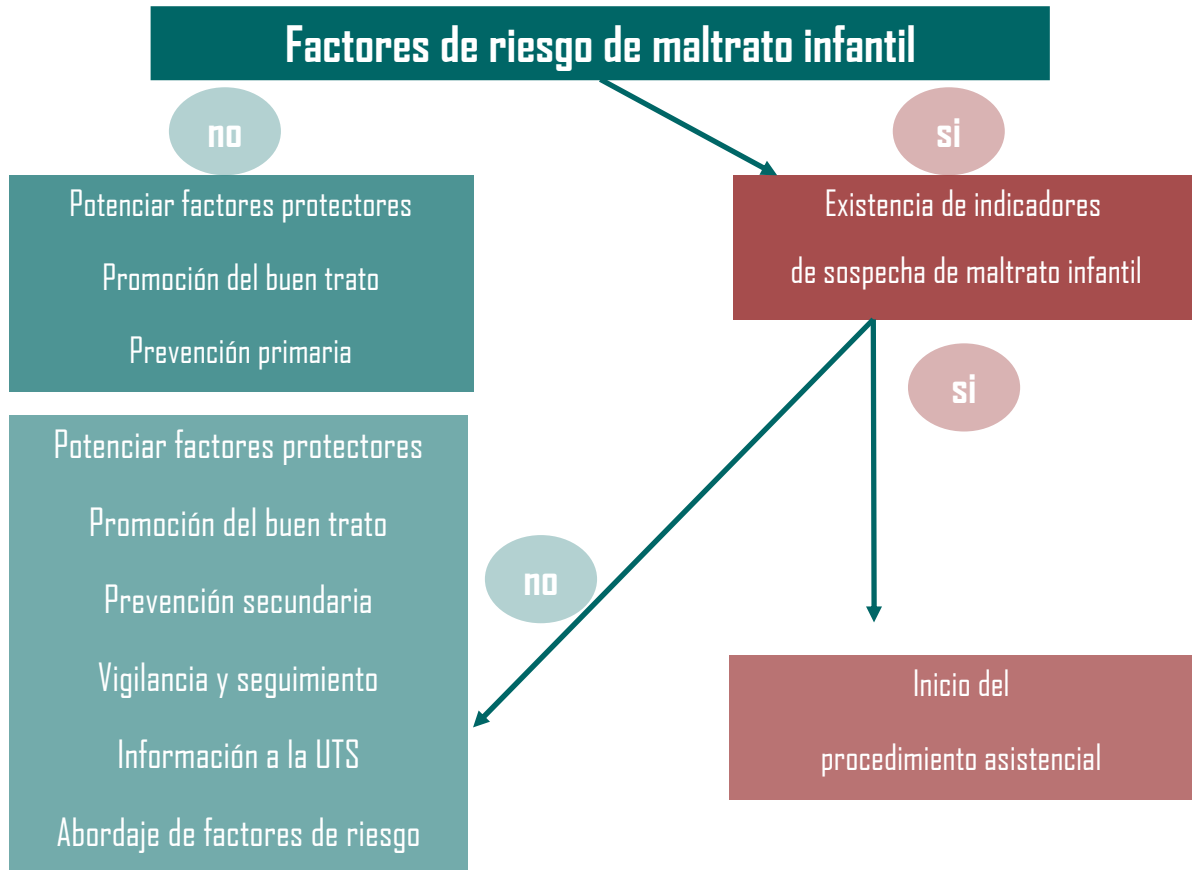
Factores de riesgo de maltrato infantil

no

si

Potenciar factores protectores

Promoción del buen trato

Prevención primaria

Existencia de indicadores

de sospecha de maltrato infantil

si

Potenciar factores protectores

Promoción del buen trato

Prevención secundaria

Vigilancia y seguimiento

Información a la UTS

Abordaje de factores de riesgo

no

Inicio del

procedimiento asistencial